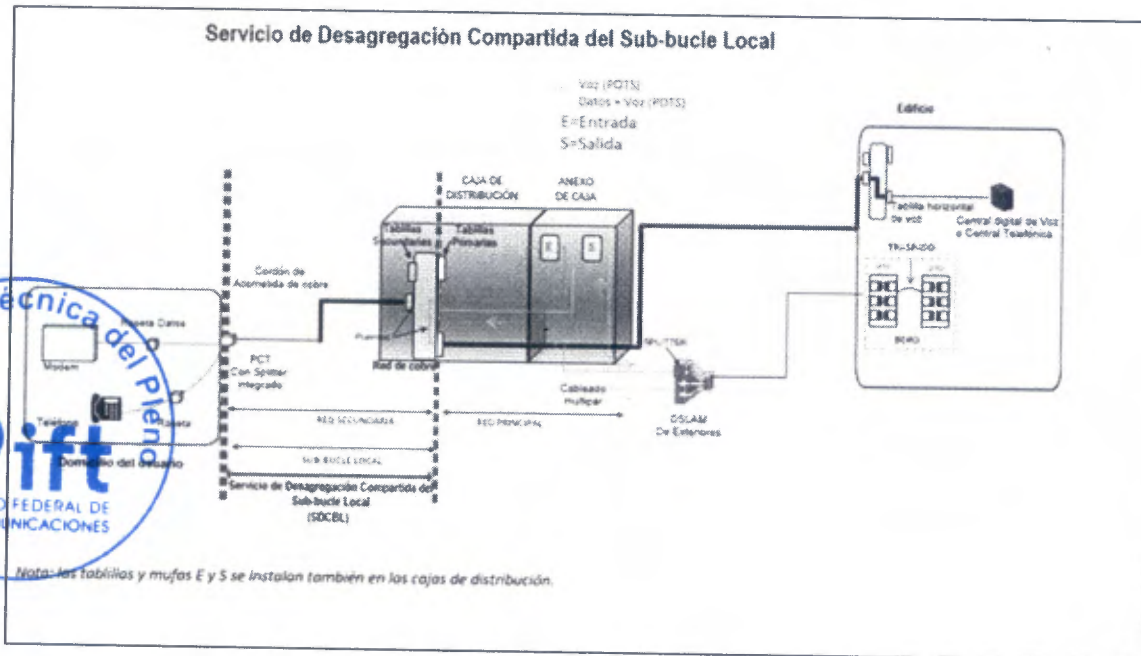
Servicio de Desagregación Compartida del Sub-bucle Local

Voz (POTS)
Datos + Voz (POTS)
E=Entrada
S=Salida

Edificio

CAJA DE DISTRIBUCIÓN

ANEXO DE CAJA

Tablillas Secundarias

Tablillas Primarias

E

S

Tablilla horizontal de voz

Central digital de Voz o Central Telefónica

TRASPASO

BDRO

Cordón de Acometida de cobre

Roseta Datos

Modem

Teléfono

Roseta

Domicilio del usuario

PCT Con Splitter integrado

Puentes

Red de cobre

SPLITTER

Cableado Multipar

DSLAM De Exteriores

RED SECUNDARIA

RED PRINCIPAL

SUB-BUCLE LOCAL

Servicio de Desagregación Compartida del Sub-bucle Local (SDCBL)

técnica del Pleno

ift

FEDERAL DE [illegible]UNICACIONES

Nota: las tablillas y mufas E y S se instalan también en las cajas de distribución.